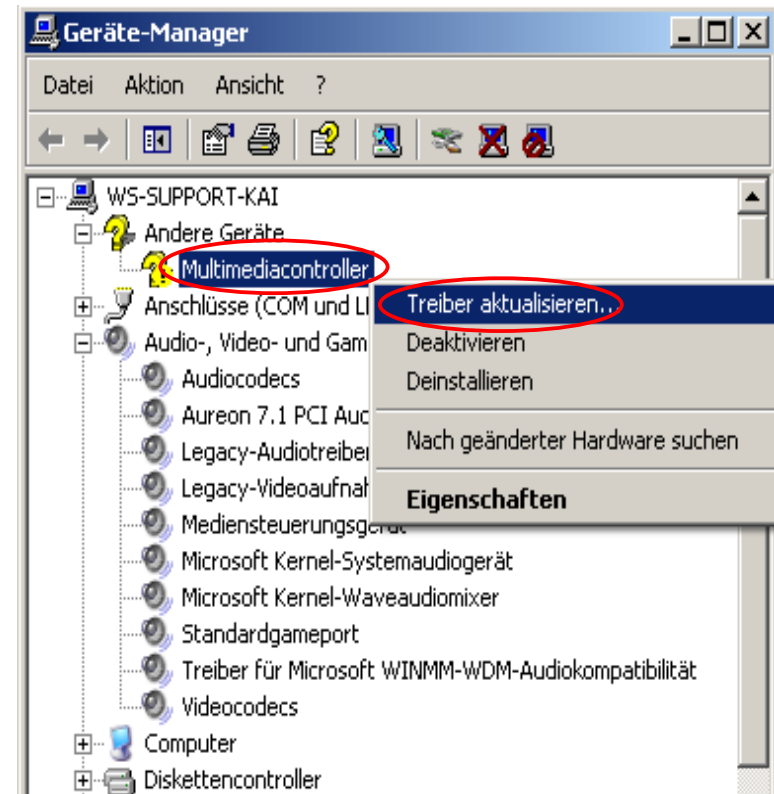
Geräte-Manager

Datei Aktion Ansicht ?

WS-SUPPORT-KAI
Andere Geräte
Multimediacontroller
Anschlüsse (COM und LI
Audio-, Video- und Gam
Audiocodecs
Aureon 7.1 PCI Auc
Legacy-Audiotreiber
Legacy-Videoaufnah
Mediensteuerungsgerät
Microsoft Kernel-Systemaudiogerät
Microsoft Kernel-Waveaudiomixer
Standardgameport
Treiber für Microsoft WINMM-WDM-Audiokompatibilität
Videocodecs
Computer
Diskettencontroller

Treiber aktualisieren...
Deaktivieren
Deinstallieren
Nach geänderter Hardware suchen
Eigenschaften